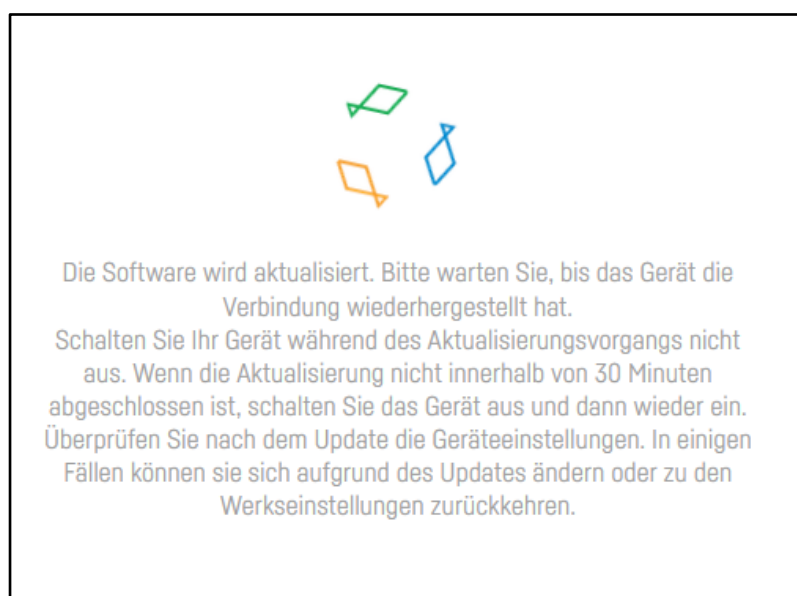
Die Software wird aktualisiert. Bitte warten Sie, bis das Gerät die Verbindung wiederhergestellt hat.
Schalten Sie Ihr Gerät während des Aktualisierungsvorgangs nicht aus. Wenn die Aktualisierung nicht innerhalb von 30 Minuten abgeschlossen ist, schalten Sie das Gerät aus und dann wieder ein. Überprüfen Sie nach dem Update die Geräteeinstellungen. In einigen Fällen können sie sich aufgrund des Updates ändern oder zu den Werkseinstellungen zurückkehren.